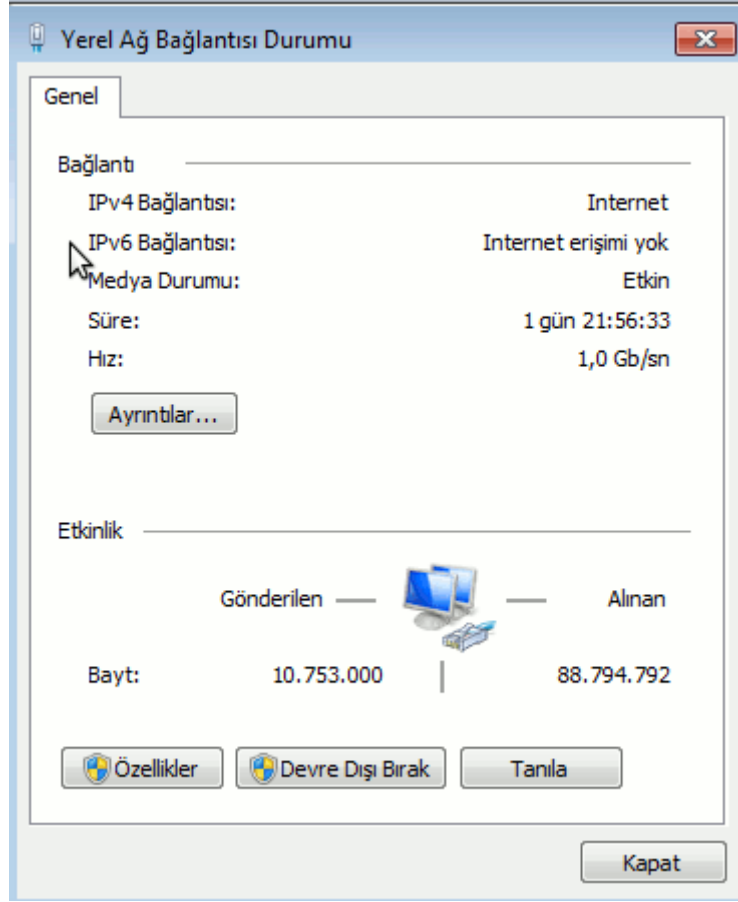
Yerel Ağ Bağlantısı Durumu

Genel

Bağlantı

IPv4 Bağlantısı: Internet

IPv6 Bağlantısı: Internet erişimi yok

Medya Durumu: Etkin

Süre: 1 gün 21:56:33

Hız: 1,0 Gb/sn

Ayrıntılar...

Etkinlik

Gönderilen Alınan

Bayt: 10.753.000 88.794.792

Özellikler

Devre Dışı Bırak

Tanıla

Kapat